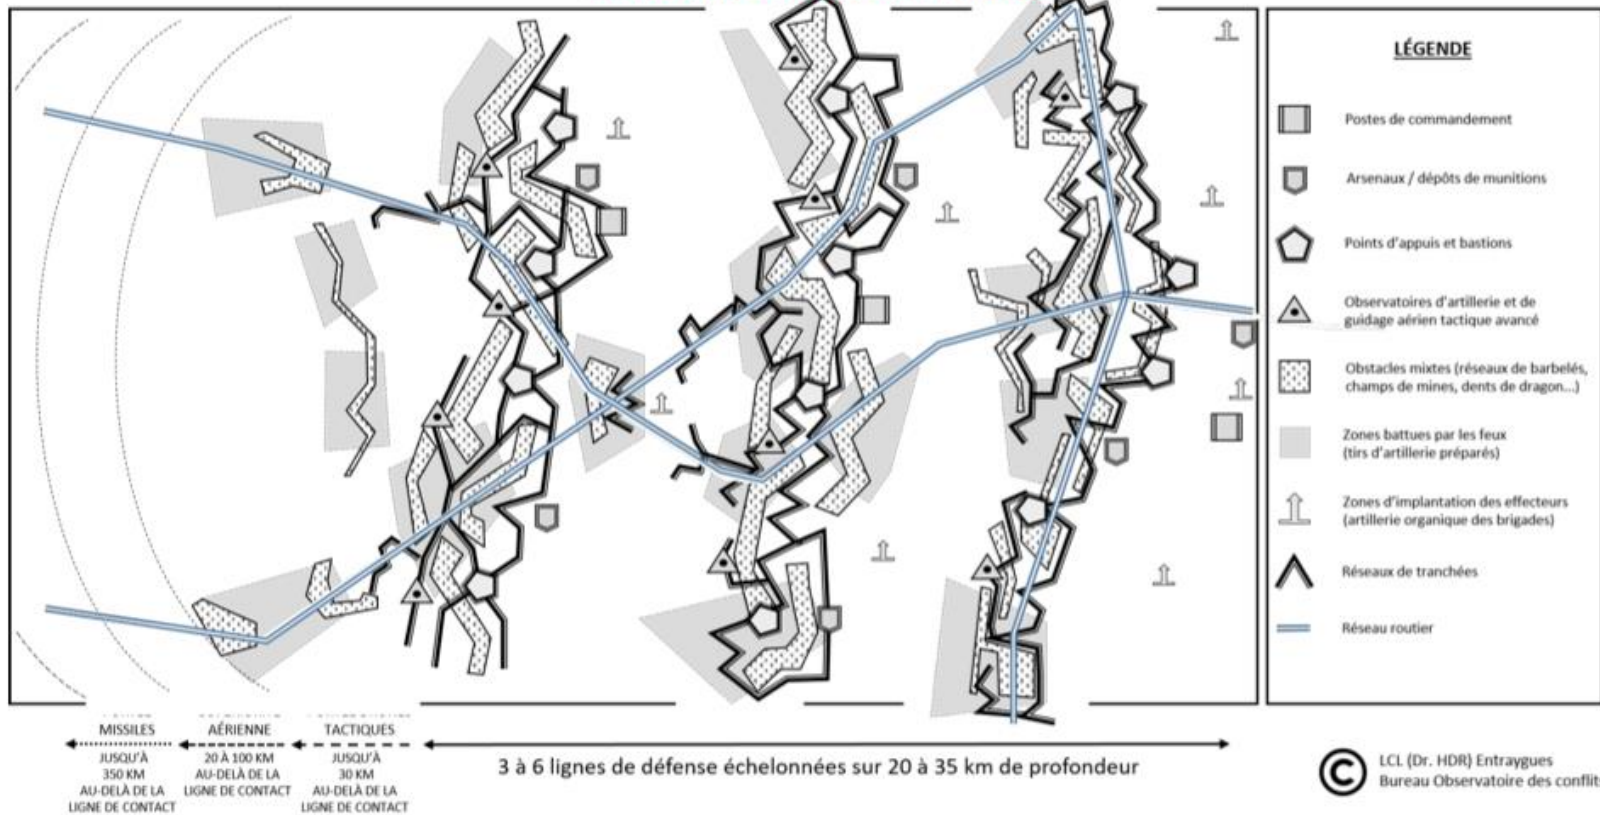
LÉGENDE

Postes de commandement

Arsenaux / dépôts de munitions

Points d'appuis et bastions

Observatoires d'artillerie et de guidage aérien tactique avancé

Obstacles mixtes (réseaux de barbelés, champs de mines, dents de dragon...)

Zones battues par les feux (tirs d'artillerie préparés)

Zones d'implantation des effecteurs (artillerie organique des brigades)

Réseaux de tranchées

Réseau routier

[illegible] MISSILES JUSQU'À 350 KM AU-DELÀ DE LA LIGNE DE CONTACT

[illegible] AÉRIENNE 20 À 100 KM AU-DELÀ DE LA LIGNE DE CONTACT

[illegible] TACTIQUES JUSQU'À 30 KM AU-DELÀ DE LA LIGNE DE CONTACT

3 à 6 lignes de défense échelonnées sur 20 à 35 km de profondeur

© LCL (Dr. HDR) Entraygues
Bureau Observatoire des conflits